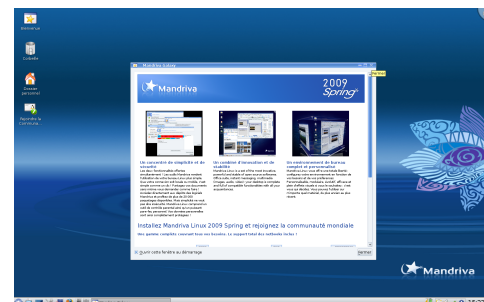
Démarrer

Corbeille

Dossier personnel

Reprendre la Connexion

Mandriva Galaxy

Fermer

Mandriva

2009 Spring

Un concentré de simplicité et de sécurité

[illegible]

Un cocktail d'innovation et de stabilité

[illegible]

Un environnement de bureau complet et personnalisé

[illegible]

Installez Mandriva Linux 2009 Spring et rejoignez la communauté mondiale

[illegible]

Ouvrir cette fenêtre au démarrage

Fermer

Mandriva